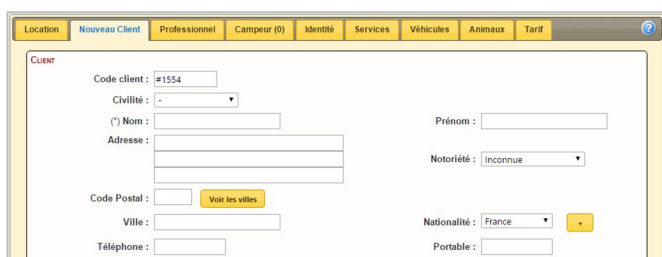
Location | Nouveau Client | Professionnel | Campeur (0) | Identité | Services | Véhicules | Animaux | Tarif

?

CLIENT

Code client : #1554

Civilité : -

(*) Nom :

Prénom :

Adresse :

Notoriété : Inconnue

Code Postal : Voir les villes

Ville :

Nationalité : France +

Téléphone :

Portable :